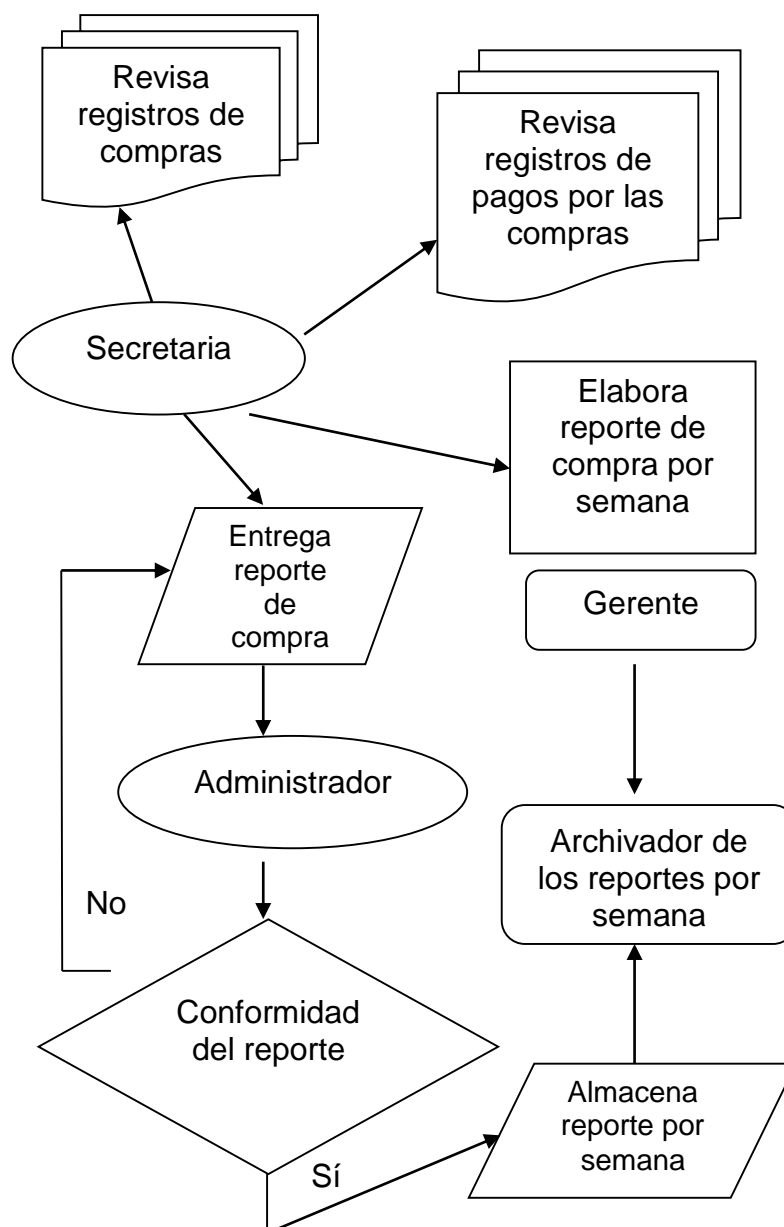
Revisa registros de compras

Revisa registros de pagos por las compras

Secretaria

Elabora reporte de compra por semana

Entrega reporte de compra

Gerente

Administrador

Archivador de los reportes por semana

No

Conformidad del reporte

Almacena reporte por semana

Sí